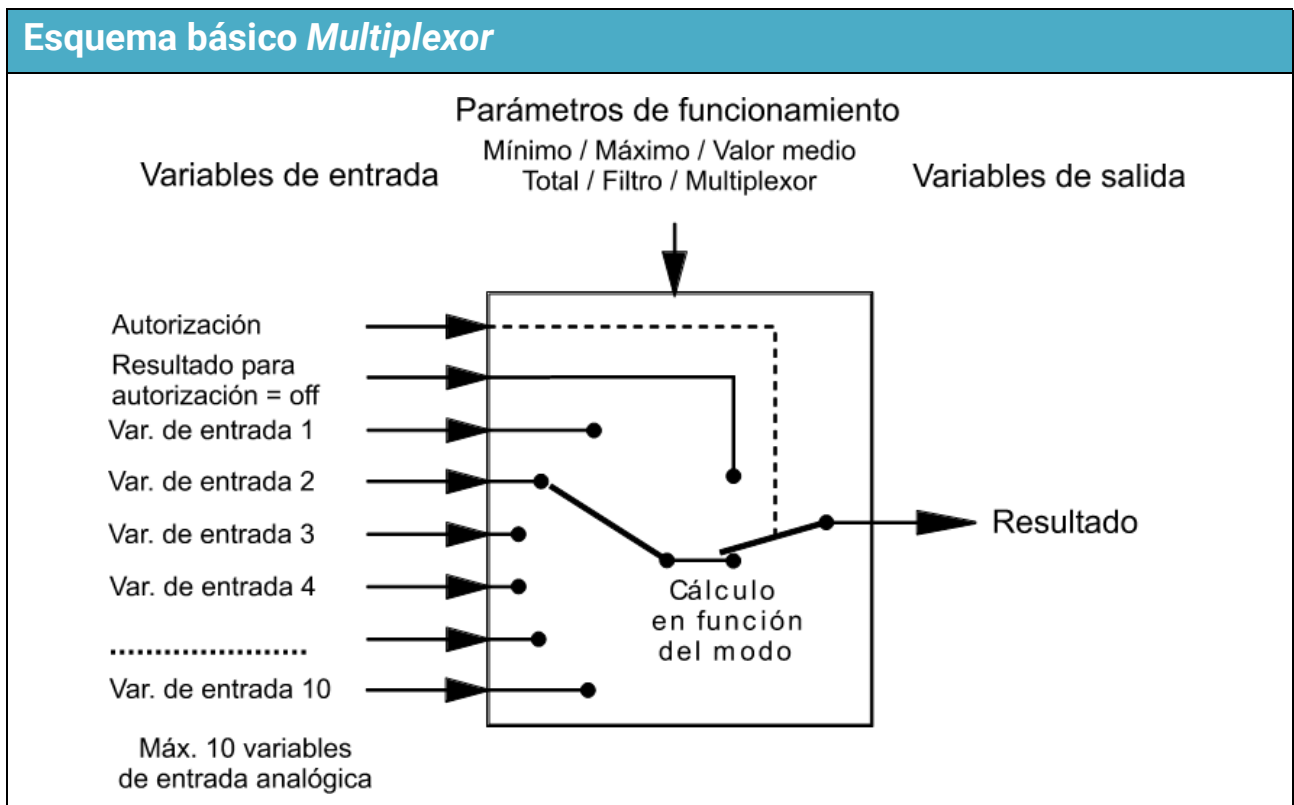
Esquema básico *Multiplexor*

Parámetros de funcionamiento
Mínimo / Máximo / Valor medio
Total / Filtro / Multiplexor

Variables de entrada

Variables de salida

Autorización
Resultado para autorización = off
Var. de entrada 1
Var. de entrada 2
Var. de entrada 3
Var. de entrada 4
....................
Var. de entrada 10

Resultado

Cálculo en función del modo

Máx. 10 variables de entrada analógica